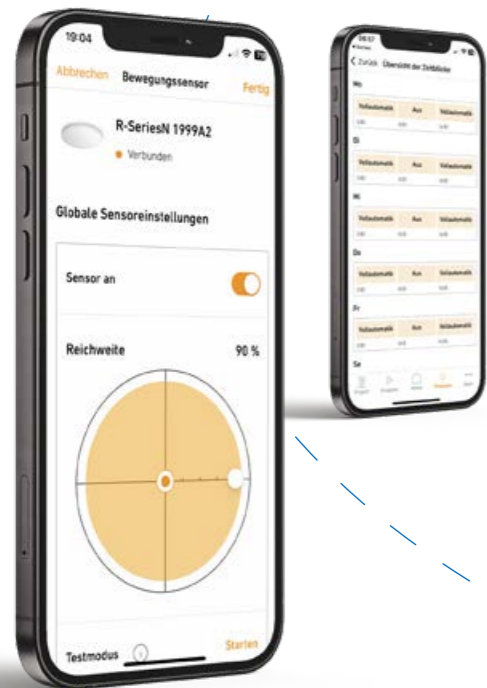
19:04

Abbrechen Bewegungssensor Fertig

R-SeriesN 1999A2

Verbunden

Globale Sensoreinstellungen

Sensor an

Reichweite 90 %

Testmodus Starten

08:57

Zurück Übersicht der Zeitblöcke

Mo

Vollautomatik Aus Vollautomatik

Di

Vollautomatik Aus Vollautomatik

Mi

Vollautomatik Aus Vollautomatik

Do

Vollautomatik Aus Vollautomatik

Fr

Vollautomatik Aus Vollautomatik

Sa